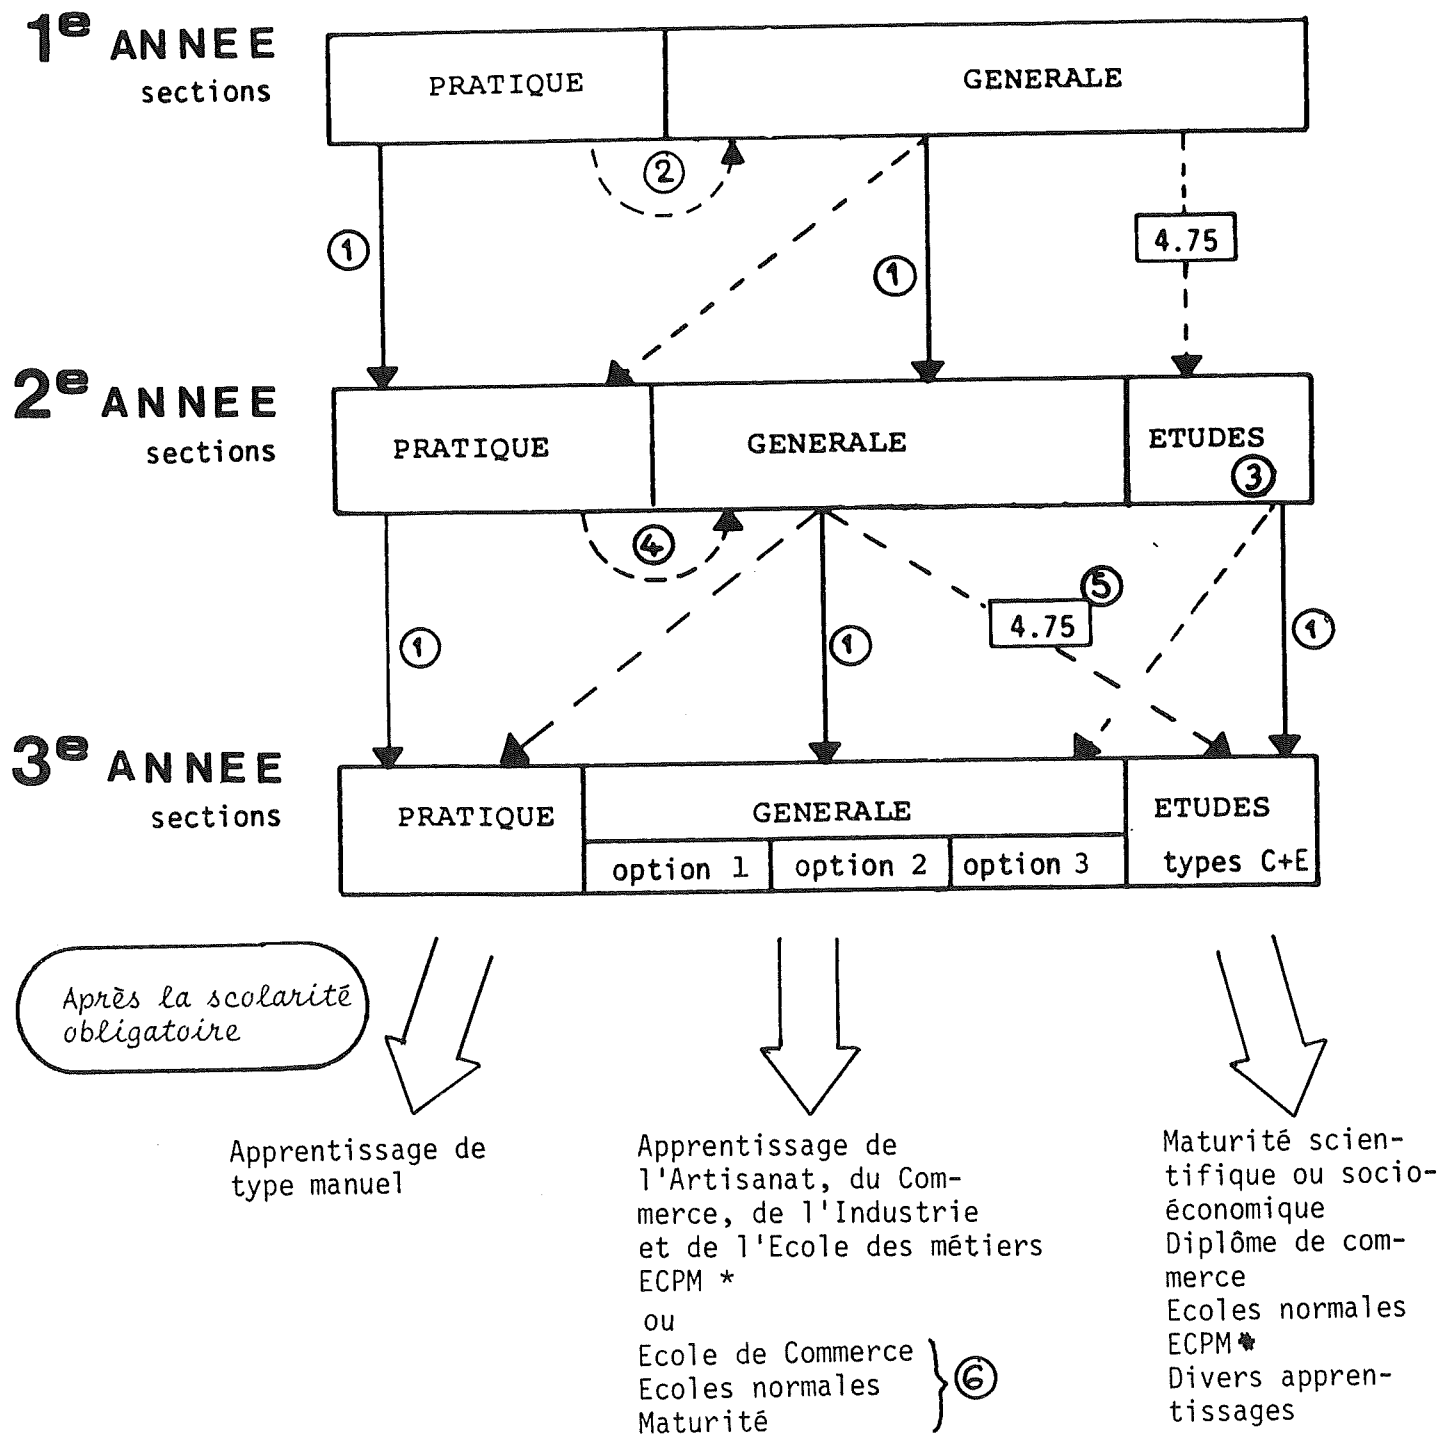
$1^e$ ANNEE
sections

PRATIQUE

GENERALE

②

①

①

4.75

$2^e$ ANNEE
sections

PRATIQUE

GENERALE

ETUDES
③

④

⑤

4.75

①

①

①

$3^e$ ANNEE
sections

PRATIQUE

GENERALE

option 1

option 2

option 3

ETUDES
types C+E

Après la scolarité obligatoire

Apprentissage de type manuel

Apprentissage de l'Artisanat, du Commerce, de l'Industrie et de l'Ecole des métiers ECPM *
ou
Ecole de Commerce
Ecoles normales
Maturité
⑥

Maturité scientifique ou socioéconomique
Diplôme de commerce
Ecoles normales
ECPM *
Divers apprentissages